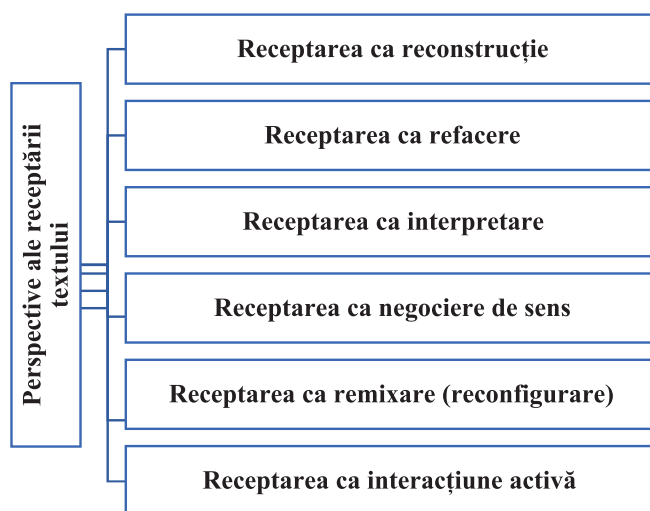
Perspective ale receptării textului

Receptarea ca reconstrucție

Receptarea ca refacere

Receptarea ca interpretare

Receptarea ca negociere de sens

Receptarea ca remixare (reconfigurare)

Receptarea ca interacțiune activă